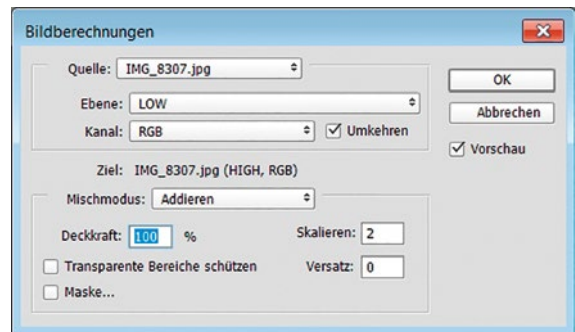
Bildberechnungen

Quelle: IMG_8307.jpg

Ebene: LOW

Kanal: RGB

Umkehren

OK

Abbrechen

Vorschau

Ziel: IMG_8307.jpg (HIGH, RGB)

Mischmodus: Addieren

Deckkraft: 100 %

Skalieren: 2

Versatz: 0

Transparente Bereiche schützen

Maske...